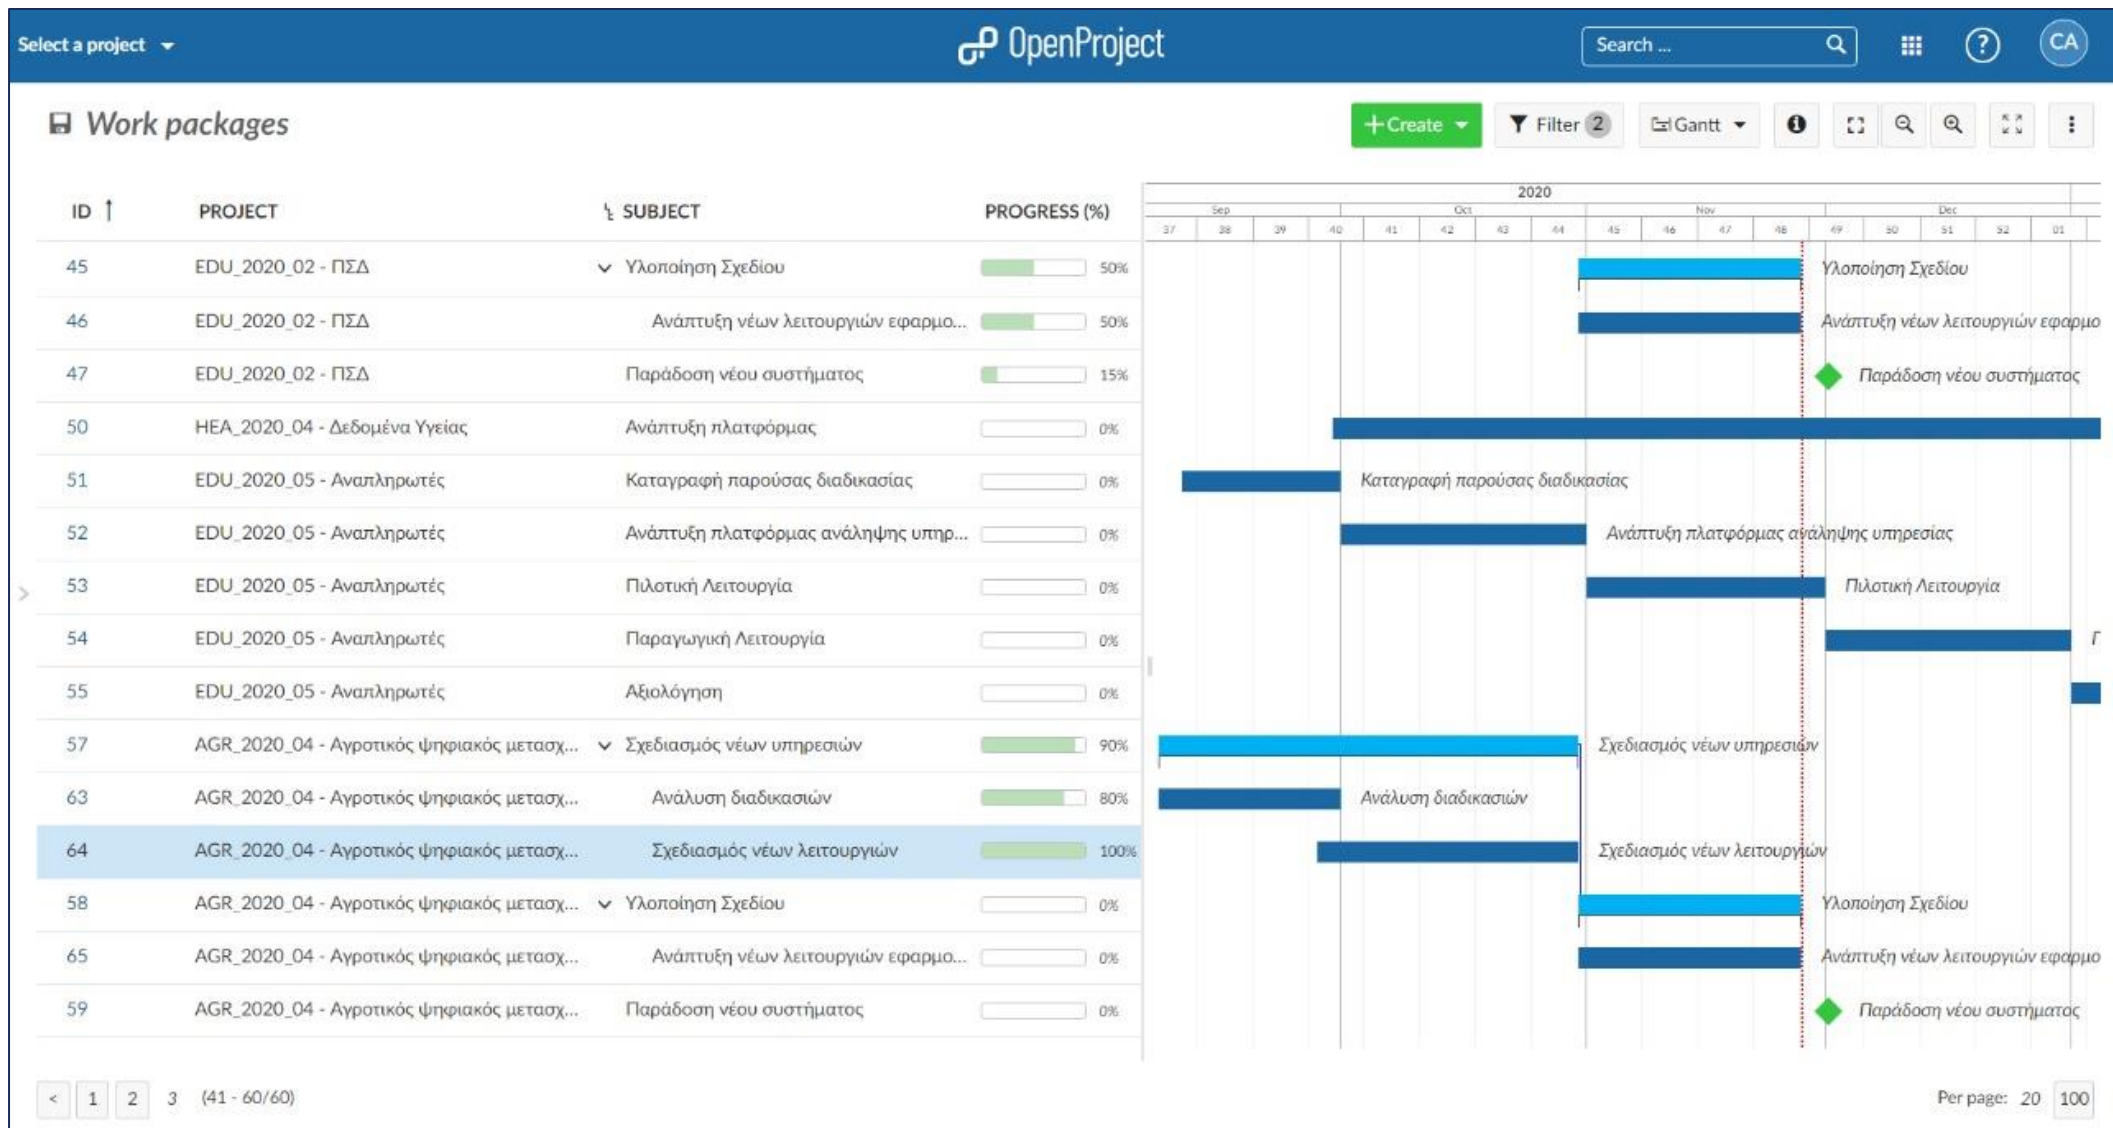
Select a project

OpenProject

Search ...

CA

Work packages

+ Create

Filter 2

Gantt

| ID | PROJECT | SUBJECT | PROGRESS (%) |
|---|---|---|---|
| 45 | EDU_2020_02 - ΠΣΔ | Υλοποίηση Σχεδίου | 50% |
| 46 | EDU_2020_02 - ΠΣΔ | Ανάπτυξη νέων λειτουργιών εφαρμο... | 50% |
| 47 | EDU_2020_02 - ΠΣΔ | Παράδοση νέου συστήματος | 15% |
| 50 | HEA_2020_04 - Δεδομένα Υγείας | Ανάπτυξη πλατφόρμας | 0% |
| 51 | EDU_2020_05 - Αναπληρωτές | Καταγραφή παρούσας διαδικασίας | 0% |
| 52 | EDU_2020_05 - Αναπληρωτές | Ανάπτυξη πλατφόρμας ανάληψης υπηρ... | 0% |
| 53 | EDU_2020_05 - Αναπληρωτές | Πιλοτική Λειτουργία | 0% |
| 54 | EDU_2020_05 - Αναπληρωτές | Παραγωγική Λειτουργία | 0% |
| 55 | EDU_2020_05 - Αναπληρωτές | Αξιολόγηση | 0% |
| 57 | AGR_2020_04 - Αγροτικός ψηφιακός μετασχ... | Σχεδιασμός νέων υπηρεσιών | 90% |
| 63 | AGR_2020_04 - Αγροτικός ψηφιακός μετασχ... | Ανάλυση διαδικασιών | 80% |
| 64 | AGR_2020_04 - Αγροτικός ψηφιακός μετασχ... | Σχεδιασμός νέων λειτουργιών | 100% |
| 58 | AGR_2020_04 - Αγροτικός ψηφιακός μετασχ... | Υλοποίηση Σχεδίου | 0% |
| 65 | AGR_2020_04 - Αγροτικός ψηφιακός μετασχ... | Ανάπτυξη νέων λειτουργιών εφαρμο... | 0% |
| 59 | AGR_2020_04 - Αγροτικός ψηφιακός μετασχ... | Παράδοση νέου συστήματος | 0% |

2020
Sep Oct Nov Dec
37 38 39 40 41 42 43 44 45 46 47 48 49 50 51 52 01

Υλοποίηση Σχεδίου
Ανάπτυξη νέων λειτουργιών εφαρμο
Παράδοση νέου συστήματος
Καταγραφή παρούσας διαδικασίας
Ανάπτυξη πλατφόρμας ανάληψης υπηρεσίας
Πιλοτική Λειτουργία
Γ
Σχεδιασμός νέων υπηρεσιών
Ανάλυση διαδικασιών
Σχεδιασμός νέων λειτουργιών
Υλοποίηση Σχεδίου
Ανάπτυξη νέων λειτουργιών εφαρμο
Παράδοση νέου συστήματος

< 1 2 3 (41 - 60/60)

Per page: 20 100